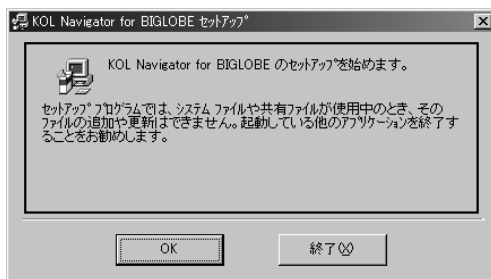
KOL Navigator for BIGLOBE セットアップ

KOL Navigator for BIGLOBE のセットアップを始めます。

セットアップ プログラムでは、システム ファイルや共有ファイルが使用中のとき、そのファイルの追加や更新はできません。起動している他のアプリケーションを終了することをお勧めします。

OK

終了(X)